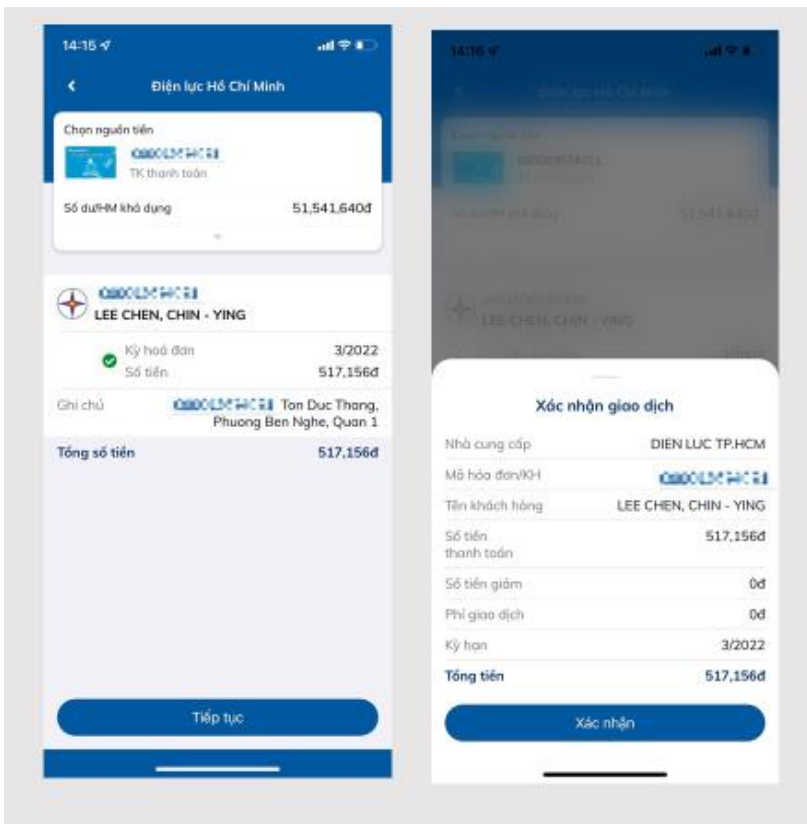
14:15

Điện lực Hồ Chí Minh

Chọn nguồn tiền

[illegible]

TK thanh toán

Số dư/HM khả dụng 51,541,640đ

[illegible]

LEE CHEN, CHIN - YING

Kỳ hoá đơn 3/2022

Số tiền 517,156đ

Ghi chú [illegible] Ton Duc Thang, Phuong Ben Nghe, Quan 1

Tổng số tiền 517,156đ

Tiếp tục

14:16

Xác nhận giao dịch

| | |
|---|---|
| Nhà cung cấp | DIEN LUC TP.HCM |
| Mã hóa đơn/KH | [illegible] |
| Tên khách hàng | LEE CHEN, CHIN - YING |
| Số tiền thanh toán | 517,156đ |
| Số tiền giảm | 0đ |
| Phí giao dịch | 0đ |
| Kỳ hạn | 3/2022 |
| Tổng tiền | 517,156đ |

Xác nhận